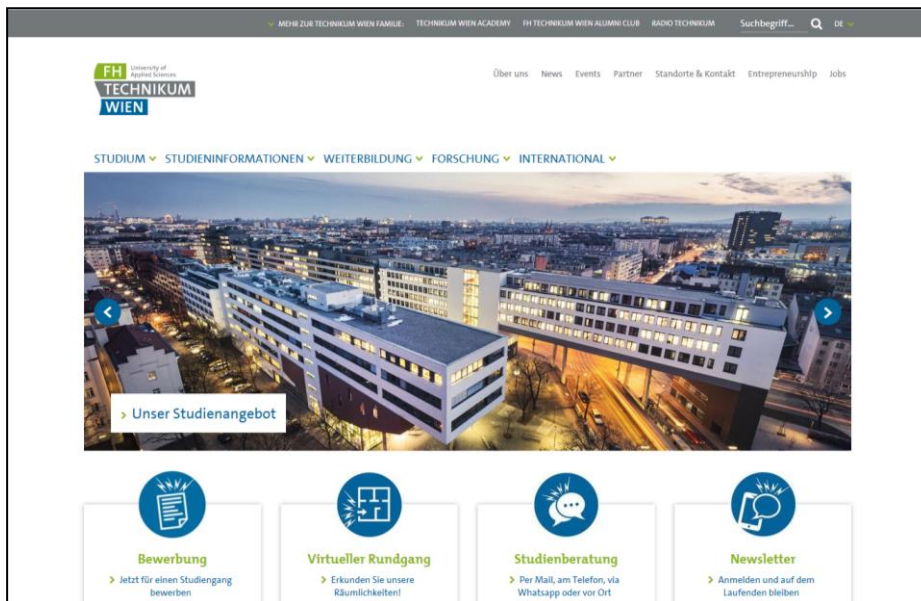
MEHR ZUR TECHNIKUM WIEN FAMILIE: TECHNIKUM WIEN ACADEMY FH TECHNIKUM WIEN ALUMNI CLUB RADIO TECHNIKUM Suchbegriff... DE

FH University of Applied Sciences TECHNIKUM WIEN

Über uns News Events Partner Standorte & Kontakt Entrepreneurship Jobs

STUDIUM STUDIENINFORMATIONEN WEITERBILDUNG FORSCHUNG INTERNATIONAL

> Unser Studienangebot

Bewerbung
> Jetzt für einen Studiengang bewerben

Virtueller Rundgang
> Erkunden Sie unsere Räumlichkeiten!

Studienberatung
> Per Mail, am Telefon, via Whatsapp oder vor Ort

Newsletter
> Anmelden und auf dem Laufenden bleiben